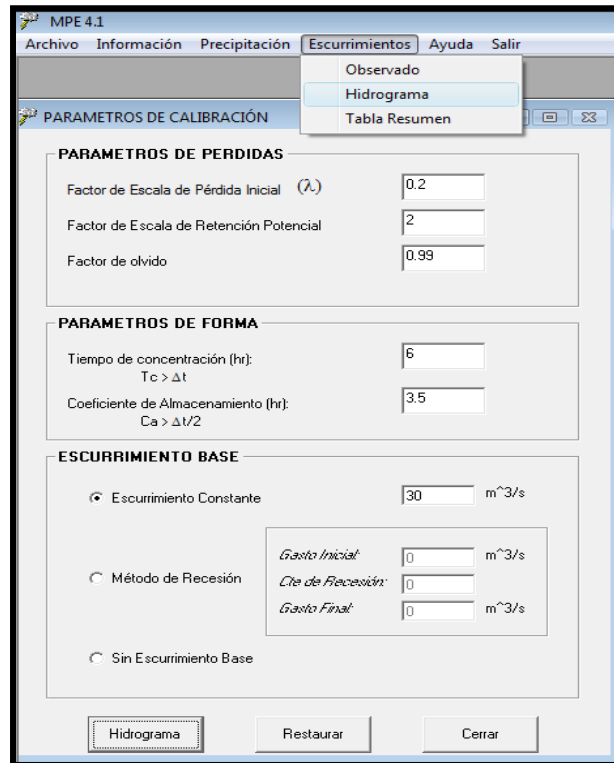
MPE 4.1
Archivo Información Precipitación Escurrimientos Ayuda Salir

Observado
Hidrograma
Tabla Resumen

PARAMETROS DE CALIBRACIÓN

PARAMETROS DE PERDIDAS
Factor de Escala de Pérdida Inicial $(\lambda)$ 0.2
Factor de Escala de Retención Potencial 2
Factor de olvido 0.99

PARAMETROS DE FORMA
Tiempo de concentración (hr): $Tc > \Delta t$ 6
Coeficiente de Almacenamiento (hr): $Ca > \Delta t/2$ 3.5

ESCURRIMIENTO BASE
Escurrimiento Constante 30 m^3/s
Método de Recesión
Gasto Inicial: 0 m^3/s
Cte de Recesión: 0
Gasto Final: 0 m^3/s
Sin Escurrimiento Base

Hidrograma Restaurar Cerrar